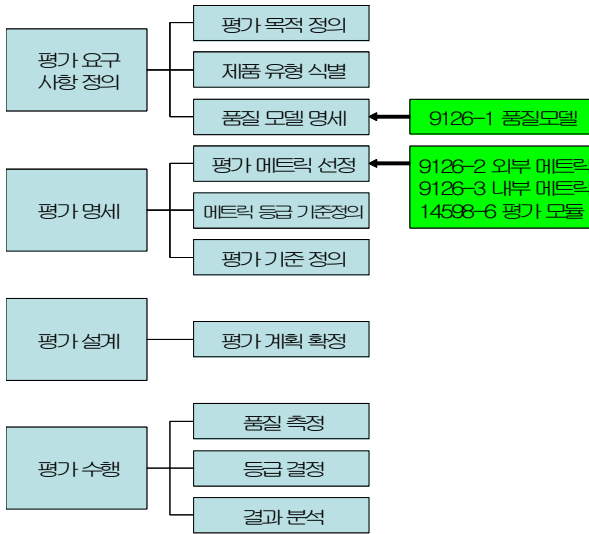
평가 요구 사항 정의

평가 목적 정의

제품 유형 식별

품질 모델 명세

9126-1 품질모델

평가 명세

평가 메트릭 선정

메트릭 등급 기준정의

평가 기준 정의

9126-2 외부 메트릭
9126-3 내부 메트릭
14598-6 평가 모듈

평가 설계

평가 계획 확정

평가 수행

품질 측정

등급 결정

결과 분석